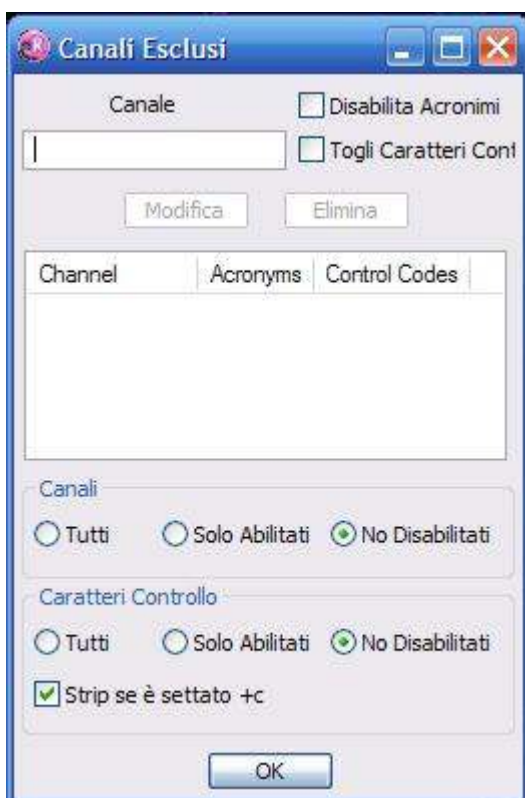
Canali Esclusi

Canale

Disabilita Acronimi

Togli Caratteri Cont

Modifica

Elimina

| Channel | Acronyms | Control Codes |
|---|---|---|

Canali

Tutti

Solo Abilitati

No Disabilitati

Caratteri Controllo

Tutti

Solo Abilitati

No Disabilitati

Strip se è settato +c

OK